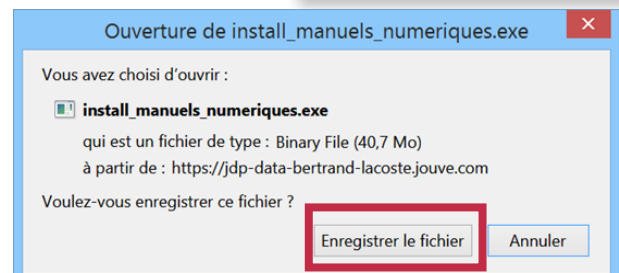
Ouverture de install_manuels_numeriques.exe

Vous avez choisi d'ouvrir :

install_manuels_numeriques.exe

qui est un fichier de type : Binary File (40,7 Mo)

à partir de : https://jdp-data-bertrand-lacoste.jouve.com

Voulez-vous enregistrer ce fichier ?

Enregistrer le fichier

Annuler